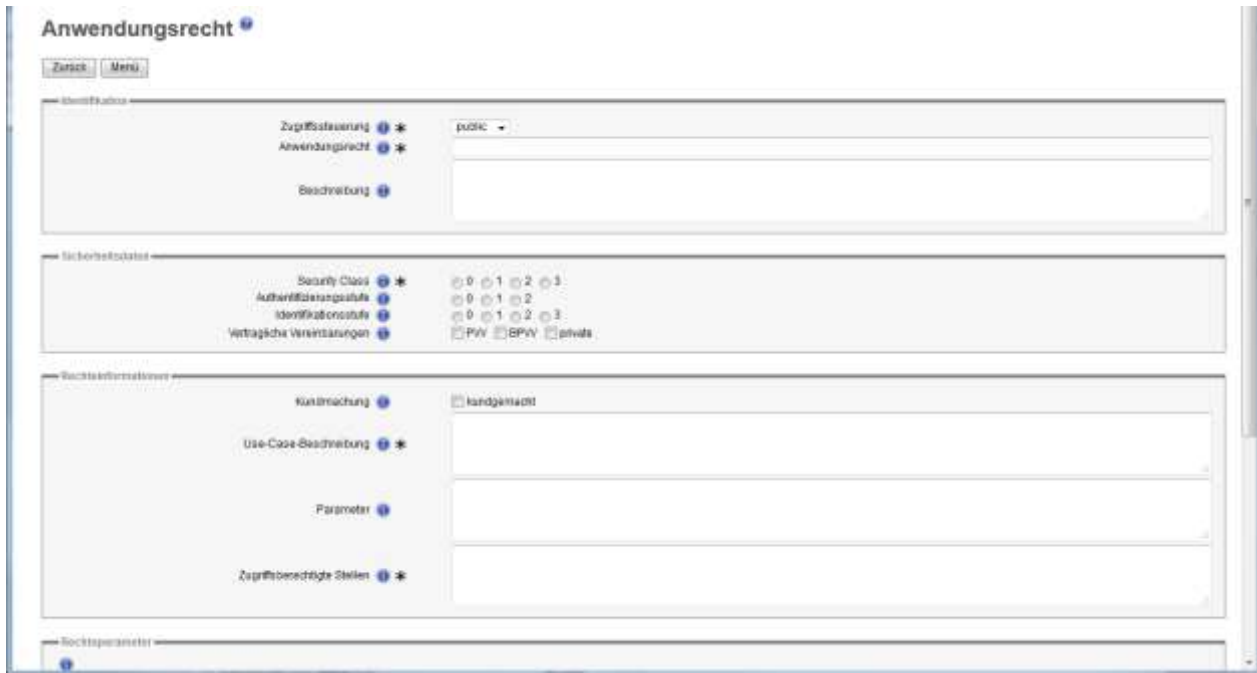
Anwendungsrecht

Zurück Menü

Identifikation

Zugriffssteuerung * public
Anwendungsrecht *

Beschreibung

Sicherheitsdaten

Security Class * 0 1 2 3
Authentifizierungsstufe 0 1 2
Identifikationsstufe 0 1 2 3
Vertragliche Vereinbarungen PVV BPVV private

Rechtsinformationen

Kundmachung kundgemacht

Use-Case-Beschreibung *

Parameter

Zugriffsberechtigte Stellen *

Rechtsparameter